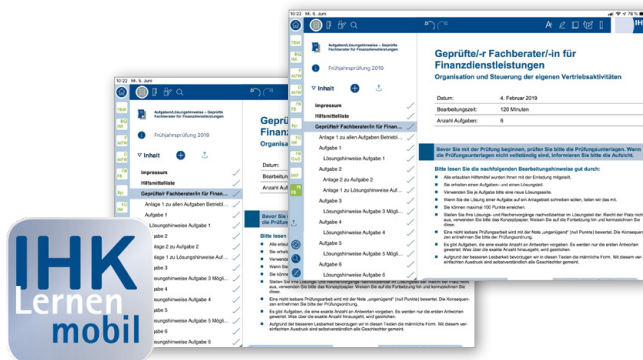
10:22 Mi. 5. Juni

Aufgaben/Lösungshinweise – Geprüfte Fachberater für Finanzdienstleistungen

Frühjahrsprüfung 2019

Inhalt

Impressum

Hilfsmittelliste

Geprüfte/r Fachberater/in für Finan...

Anlage 1 zu allen Aufgaben Betriebl...

Aufgabe 1

Lösungshinweise Aufgabe 1

Aufgabe 2

Anlage 2 zu Aufgabe 2

Anlage 1 zu Lösungshinweise Aufga...

Aufgabe 3

Lösungshinweise Aufgabe 3 Mögli...

Aufgabe 4

Lösungshinweise Aufgabe 4

Aufgabe 5

Lösungshinweise Aufgabe 5

Aufgabe 6

Lösungshinweise Aufgabe 6

Geprüfte/-r Fachberater/-in für Finanzdienstleistungen

Organisation und Steuerung der eigenen Vertriebsaktivitäten

| Datum: | 4. Februar 2019 |
|---|---|
| Bearbeitungszeit: | 120 Minuten |
| Anzahl Aufgaben: | 6 |

Bevor Sie mit der Prüfung beginnen, prüfen Sie bitte die Prüfungsunterlagen. Wenn die Prüfungsunterlagen nicht vollständig sind, informieren Sie bitte die Aufsicht.

Bitte lesen Sie die nachfolgenden Bearbeitungshinweise gut durch:

Alle erlaubten Hilfsmittel wurden Ihnen mit der Einladung mitgeteilt.

Sie erhalten einen Aufgaben- und einen Lösungsbogen.

Verwenden Sie je Aufgabe bitte eine neue Lösungsseite.

Wenn Sie die Lösung einer Aufgabe auf ein Anlageblatt schreiben sollen, teilen wir das mit.

Sie können maximal 100 Punkte erreichen.

Stellen Sie Ihre Lösungs- und Rechenvorgänge nachvollziehbar im Lösungsteil dar. Reicht der Platz nicht aus, verwenden Sie bitte das Konzeptpapier. Weisen Sie auf die Fortsetzung hin und kennzeichnen Sie diese.

Eine nicht lesbare Prüfungsarbeit wird mit der Note „ungenügend“ (null Punkte) bewertet. Die Konzeptpapiere erhalten Sie bitte der Prüfungsordnung.

Es gibt Aufgaben, die eine exakte Anzahl an Antworten verlangen. So werden nur die ersten Antworten gewertet. Was über die exakte Anzahl hinausgeht, wird gestrichen.

Aufgrund der besseren Lesbarkeit bevorzugen wir in diesen Texten die männliche Form. Mit diesem vereinfachten Ausdruck sind selbstverständlich alle Geschlechter gemeint.

IHK Lernen mobil